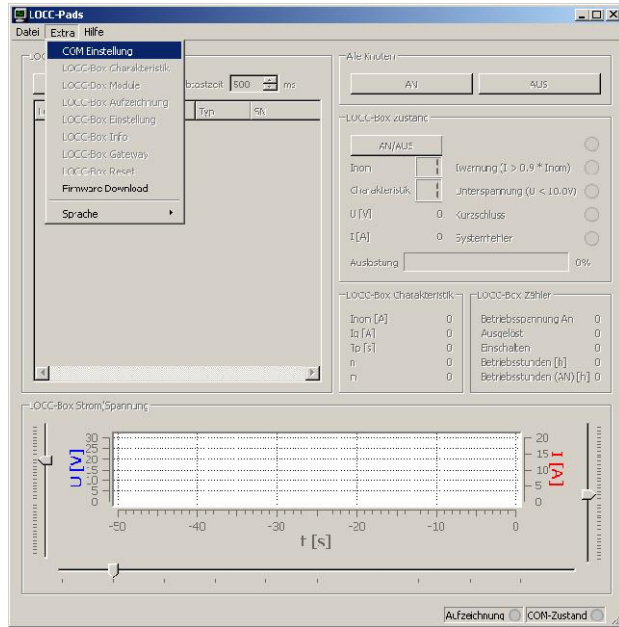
LOCC-Pads
Datei Extra Hilfe

COM Einstellung
LOCC-Box Charakteristik
LOCC-Box Module
LOCC-Box Aufzeichnung
LOCC-Box Einstellung
LOCC-Box Info
LOCC-Box Gateway
LOCC-Box Reset
Firmware Download
Sprache

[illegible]bsetzeit 500 ms
Typ SN

Alle Knoten
AN AUS

LOCC-Box Zustand
AN/AUS
Inom Warnung (I > 0.9 * Inom)
Charakteristik Unterspannung (U < 10.0V)
U [V] 0 Kurzschluss
I [A] 0 Systemfehler
Auslastung 0%

LOCC-Box Charakteristik
Inom [A] 0
Iq [A] 0
Tp [s] 0
n 0
m 0

LOCC-Box Zähler
Betriebsspannung An 0
Ausgelöst 0
Einschalten 0
Betriebsstunden [h] 0
Betriebsstunden (AN) [h] 0

LOCC-Box Strom/Spannung
U [V]
30
25
20
15
10
5
0
I [A]
20
15
10
5
0
-50 -40 -30 -20 -10 0
t [s]

Aufzeichnung COM-Zustand